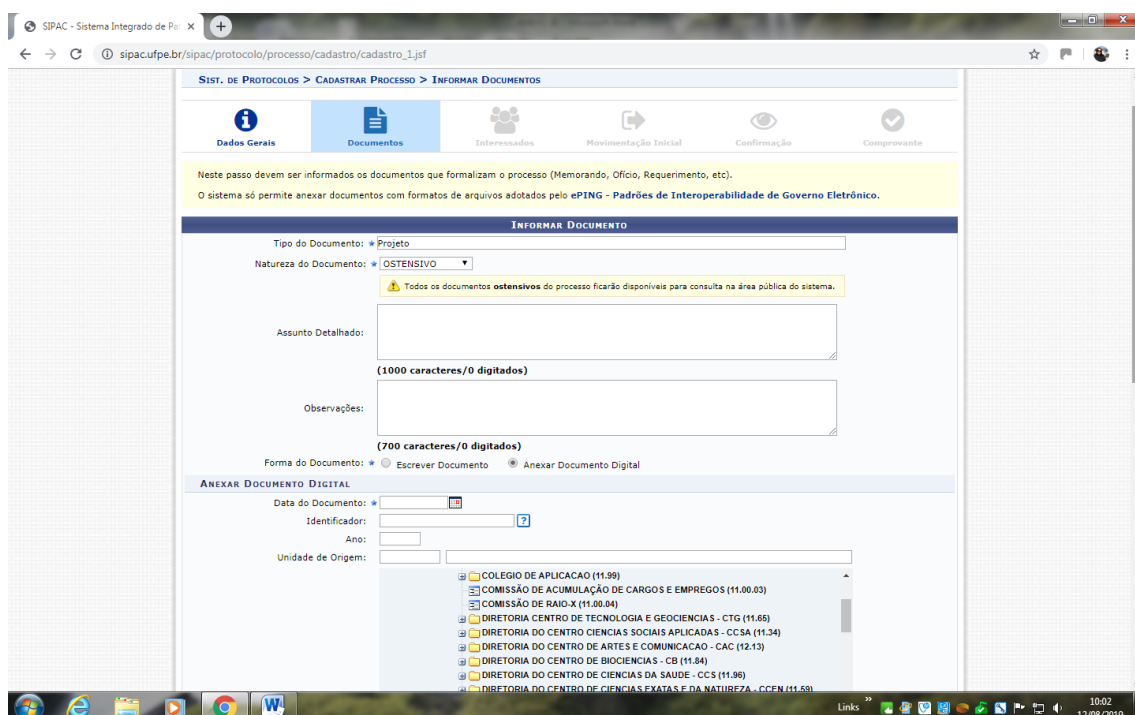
SIPAC - Sistema Integrado de Pat ×

sipac.ufpe.br/sipac/protocolo/processo/cadastro/cadastro_1.jsf

Sist. de Protocolos > Cadastrar Processo > Informar Documentos

Dados Gerais | Documentos | Interessados | Movimentação Inicial | Confirmação | Comprovante

Neste passo devem ser informados os documentos que formalizam o processo (Memorando, Ofício, Requerimento, etc).

O sistema só permite anexar documentos com formatos de arquivos adotados pelo ePING - Padrões de Interoperabilidade de Governo Eletrônico.

Informar Documento

Tipo do Documento: ★ Projeto

Natureza do Documento: ★ OSTENSIVO

Todos os documentos ostensivos do processo ficarão disponíveis para consulta na área pública do sistema.

Assunto Detalhado:

(1000 caracteres/0 digitados)

Observações:

(700 caracteres/0 digitados)

Forma do Documento: ★ Escrever Documento Anexar Documento Digital

Anexar Documento Digital

Data do Documento: ★

Identificador: ?

Ano:

Unidade de Origem:

COLEGIO DE APLICACAO (11.99)
COMISSÃO DE ACUMULAÇÃO DE CARGOS E EMPREGOS (11.00.03)
COMISSÃO DE RAIO-X (11.00.04)
DIRETORIA CENTRO DE TECNOLOGIA E GEOCIENCIAS - CTG (11.65)
DIRETORIA DO CENTRO CIENCIAS SOCIAIS APLICADAS - CCSA (11.34)
DIRETORIA DO CENTRO DE ARTES E COMUNICACAO - CAC (12.13)
DIRETORIA DO CENTRO DE BIOCIENCIAS - CB (11.84)
DIRETORIA DO CENTRO DE CIENCIAS DA SAUDE - CCS (11.96)
DIRETORIA DO CENTRO DE CIENCIAS EXATAS E DA NATUREZA - CCEN (11.59)

Links » 10:02 12/08/2019